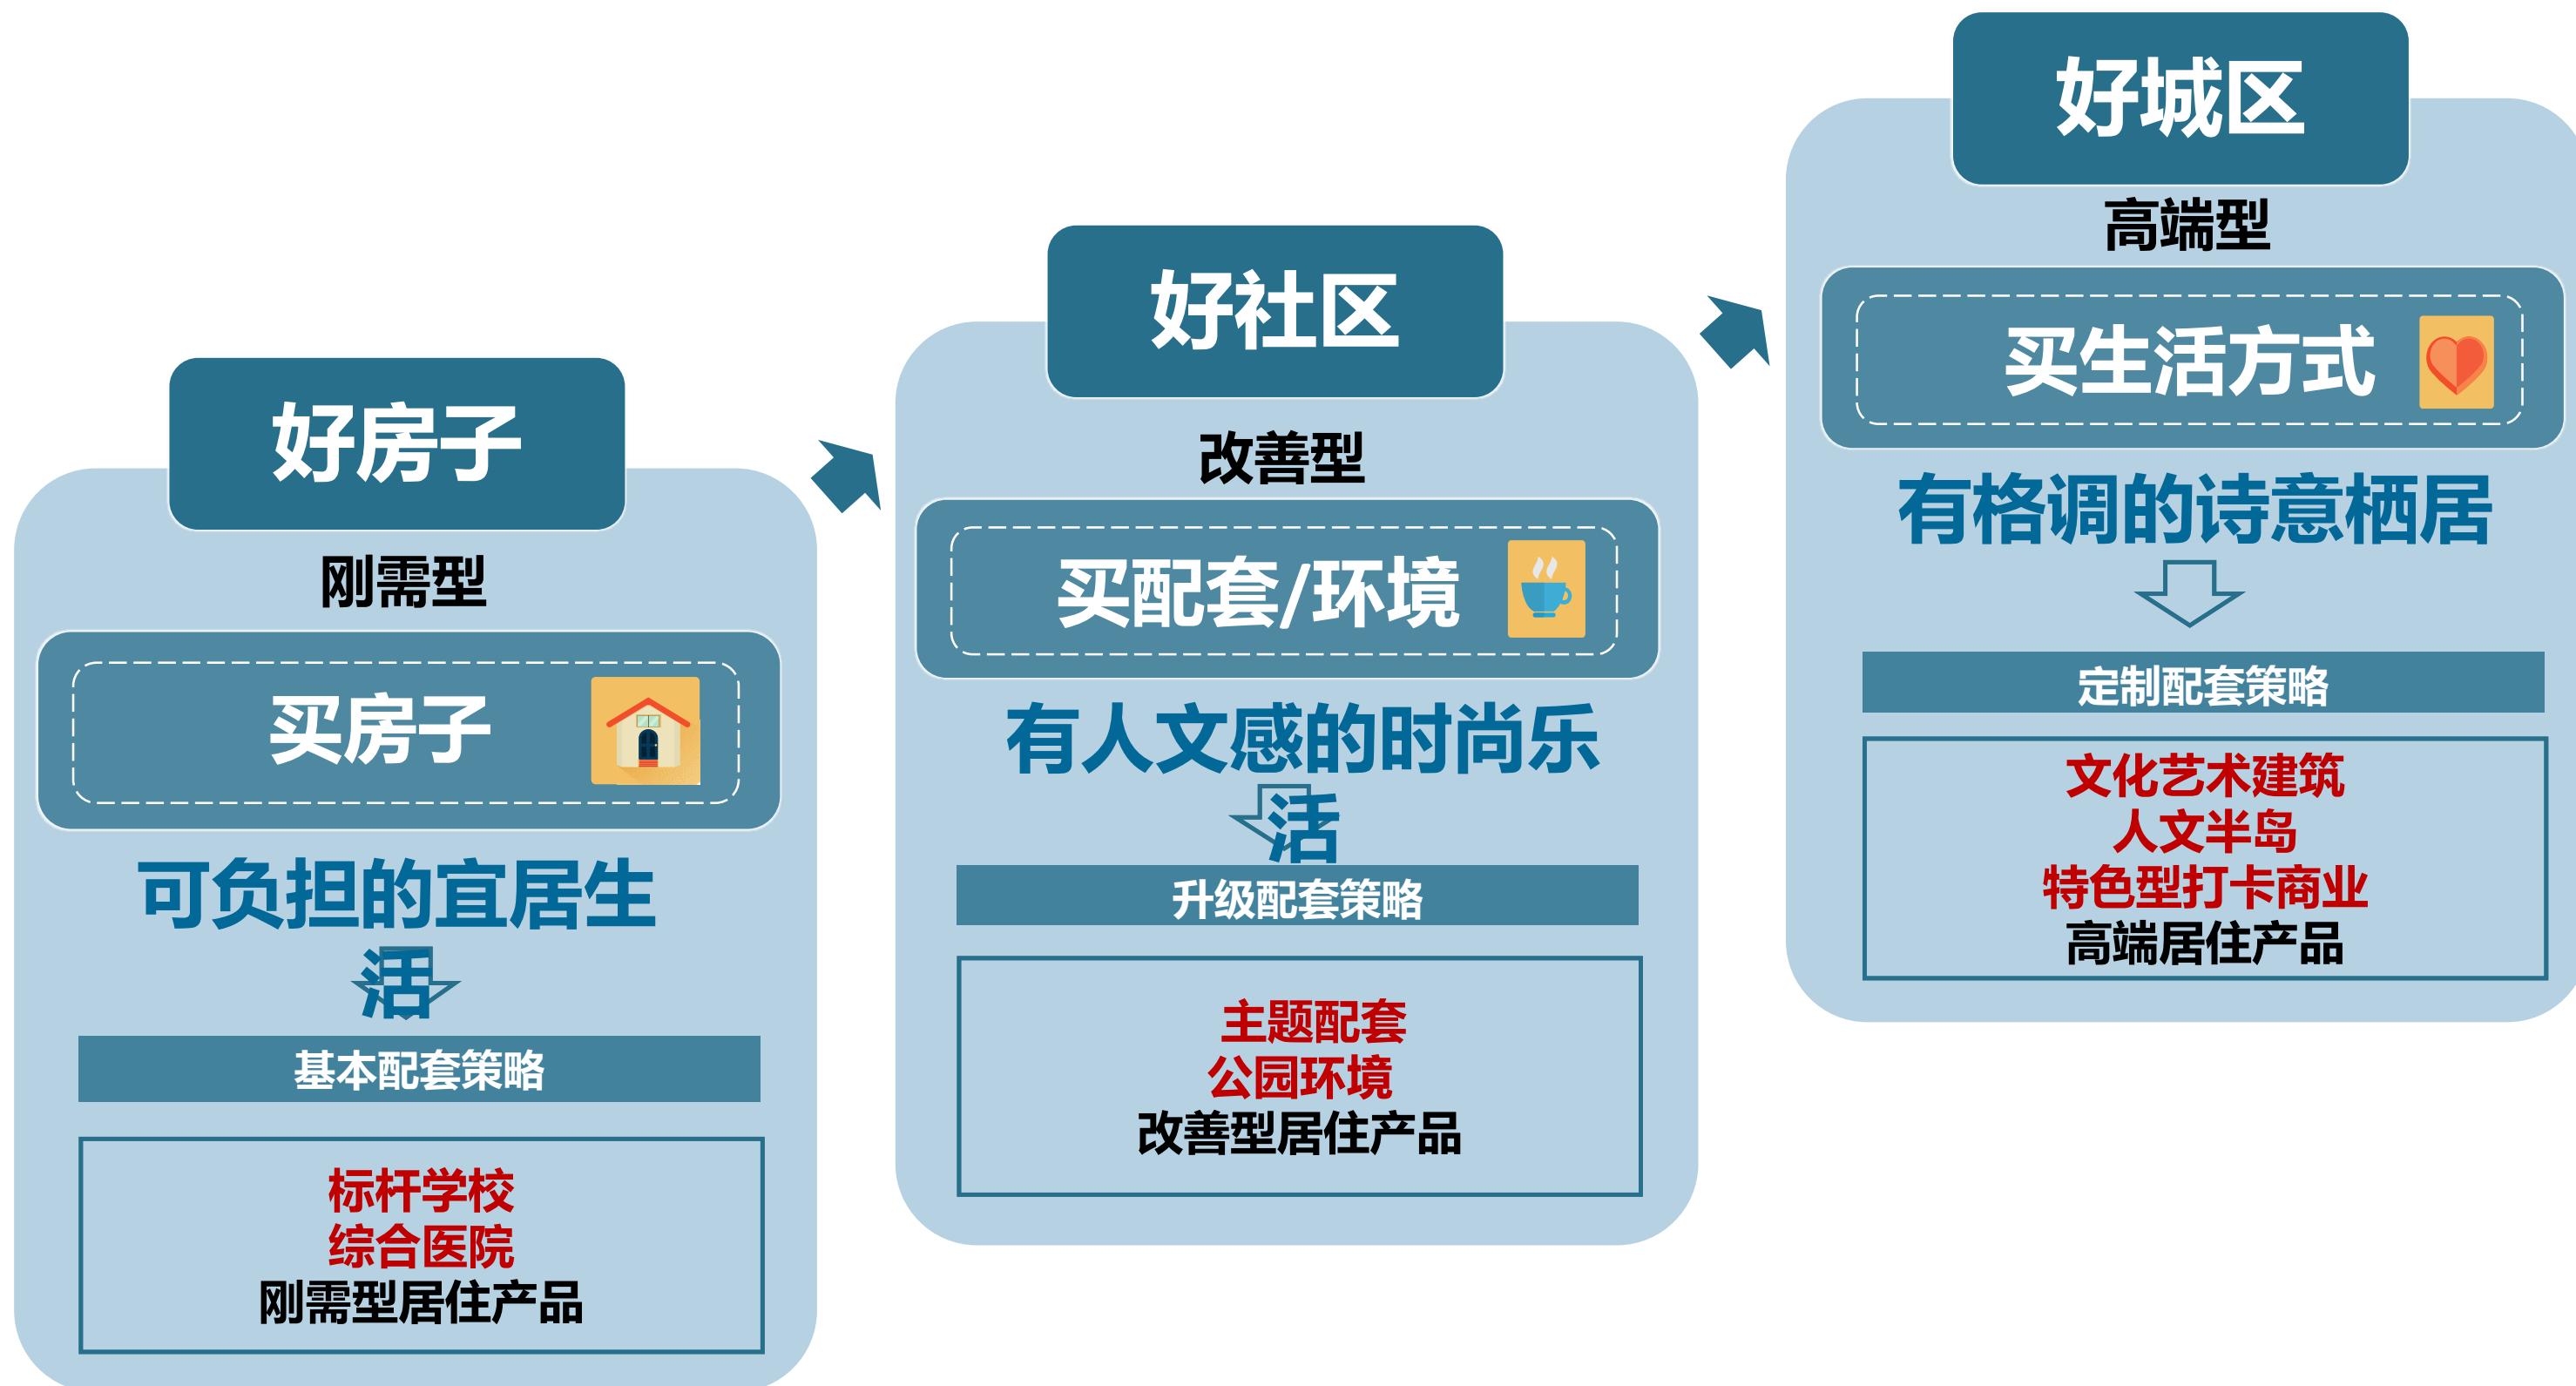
好房子

刚需型

买房子

可负担的宜居生活

基本配套策略

标杆学校
综合医院
刚需型居住产品

好社区

改善型

买配套/环境

有人文感的时尚乐活

升级配套策略

主题配套
公园环境
改善型居住产品

好城区

高端型

买生活方式

有格调的诗意栖居

定制配套策略

文化艺术建筑
人文半岛
特色型打卡商业
高端居住产品